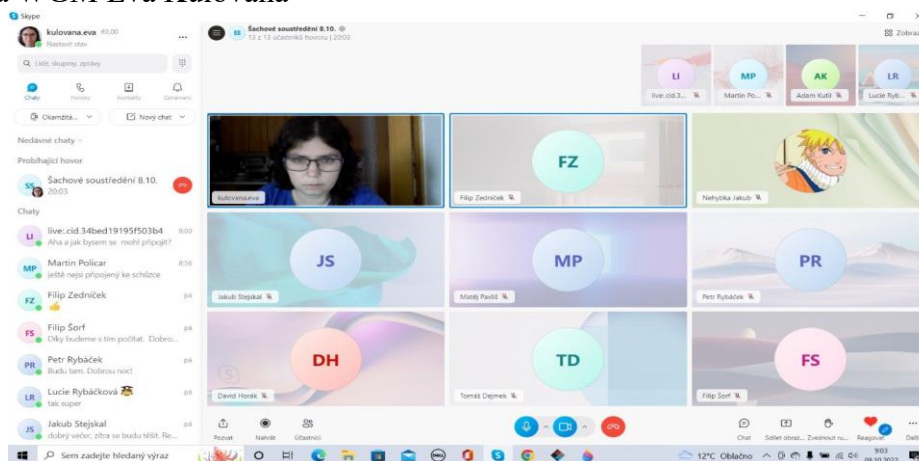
a w GM Eva Kulovaná

Skype

kulovana.eva €0,00
Nastavit stav

Lidé, skupiny, zprávy

Chaty Hovory Kontakty Oznámení

Okamžitá... Nový chat

Nedávné chaty

Probíhající hovor

SS Šachové soustředění 8.10.
20:03

Chaty

LI live:.cid.34bed19195f503b4 9:00
Aha a jak bysem se mohl připojit?

MP Martin Policar 8:56
ještě nejsi připojený ke schůzce

FZ Filip Zedníček pá
👍

FS Filip Šorf pá
Díky budeme s tím počítat. Dobro...

PR Petr Rybáček pá
Budu tam. Dobrou noc!

LR Lucie Rybáčková pá
tak super

JS Jakub Stejskal pá
dobrý večer, zítra se budu těšit. Re...

SS Šachové soustředění 8.10.
13 z 13 účastníků hovoru | 20:03

Zobraz

LI live:.cid.3...
MP Martin Po...
AK Adam Kutil
LR Lucie Rybá...

kulovana.eva
FZ Filip Zedníček
Nehybka Jakub
JS Jakub Stejskal
MP Matěj Pavlíš
PR Petr Rybáček
DH David Horák
TD Tomáš Dejmek
FS Filip Šorf

Pozvat Nahrát Účastníci

Chat Sdílet obsah... Zvednout ru... Reagovat Další

Sem zadejte hledaný výraz

12°C Oblačno 9:03 08.10.2022